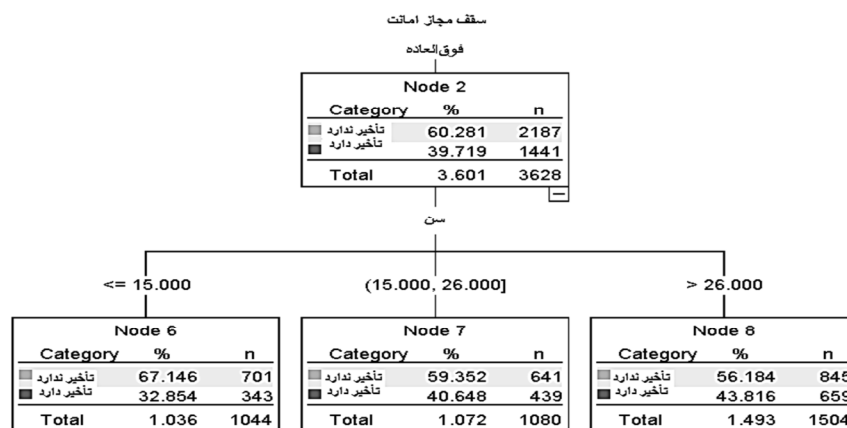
سقف مجاز امانت

فوق‌العاده

Node 2

| Category | % | n |
|---|---|---|
| تأخیر ندارد | 60.281 | 2187 |
| تأخیر دارد | 39.719 | 1441 |
| Total | 3.601 | 3628 |

سن

<= 15.000

(15.000, 26.000]

> 26.000

Node 6

| Category | % | n |
|---|---|---|
| تأخیر ندارد | 67.146 | 701 |
| تأخیر دارد | 32.854 | 343 |
| Total | 1.036 | 1044 |

Node 7

| Category | % | n |
|---|---|---|
| تأخیر ندارد | 59.352 | 641 |
| تأخیر دارد | 40.648 | 439 |
| Total | 1.072 | 1080 |

Node 8

| Category | % | n |
|---|---|---|
| تأخیر ندارد | 56.184 | 845 |
| تأخیر دارد | 43.816 | 659 |
| Total | 1.493 | 1504 |